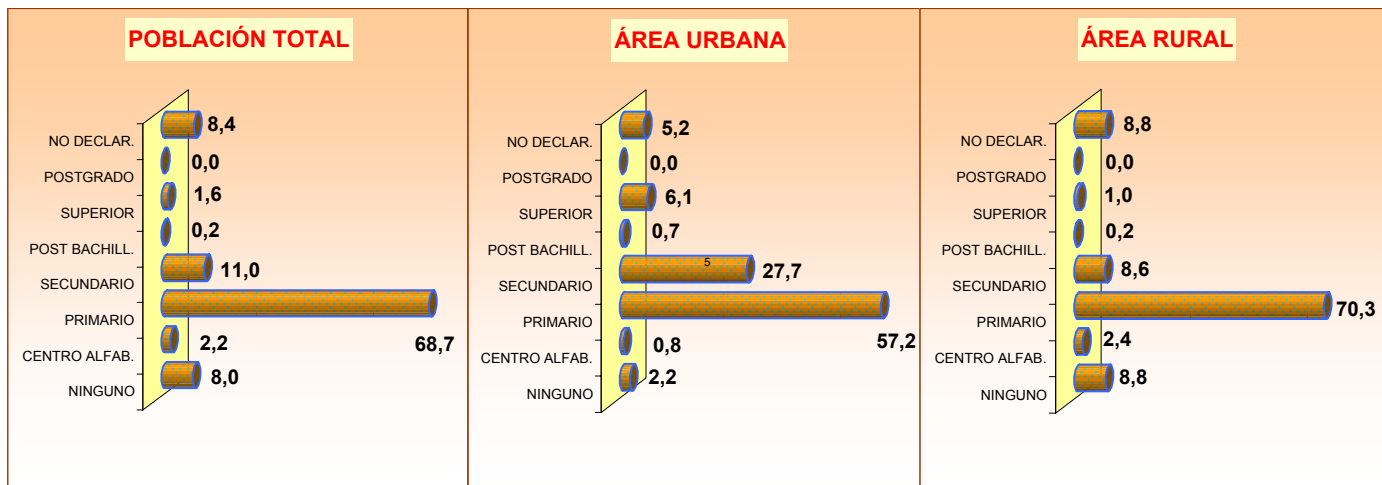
POBLACIÓN TOTAL

NO DECLAR.
POSTGRADO
SUPERIOR
POST BACHILL.
SECUNDARIO
PRIMARIO
CENTRO ALFAB.
NINGUNO

8,4
0,0
1,6
0,2
11,0
68,7
2,2
8,0

ÁREA URBANA

NO DECLAR.
POSTGRADO
SUPERIOR
POST BACHILL.
SECUNDARIO
PRIMARIO
CENTRO ALFAB.
NINGUNO

5,2
0,0
6,1
0,7
5
27,7
57,2
0,8
2,2

ÁREA RURAL

NO DECLAR.
POSTGRADO
SUPERIOR
POST BACHILL.
SECUNDARIO
PRIMARIO
CENTRO ALFAB.
NINGUNO

8,8
0,0
1,0
0,2
8,6
70,3
2,4
8,8